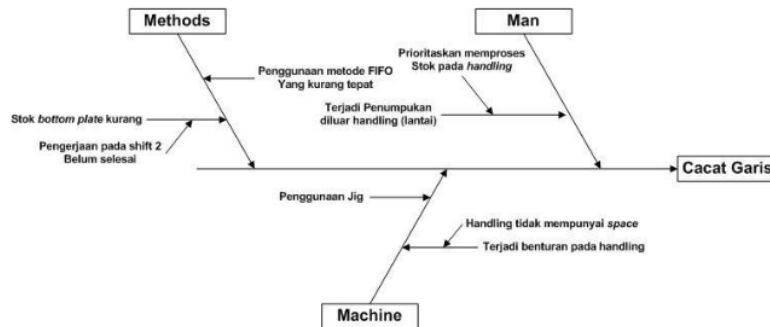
Methods

Man

Prioritaskan memproses Stok pada handling

Penggunaan metode FIFO Yang kurang tepat

Terjadi Penumpukan diluar handling (lantai)

Stok bottom plate kurang

Pengerjaan pada shift 2 Belum selesai

Cacat Garis

Penggunaan Jig

Handling tidak mempunyai space

Terjadi benturan pada handling

Machine